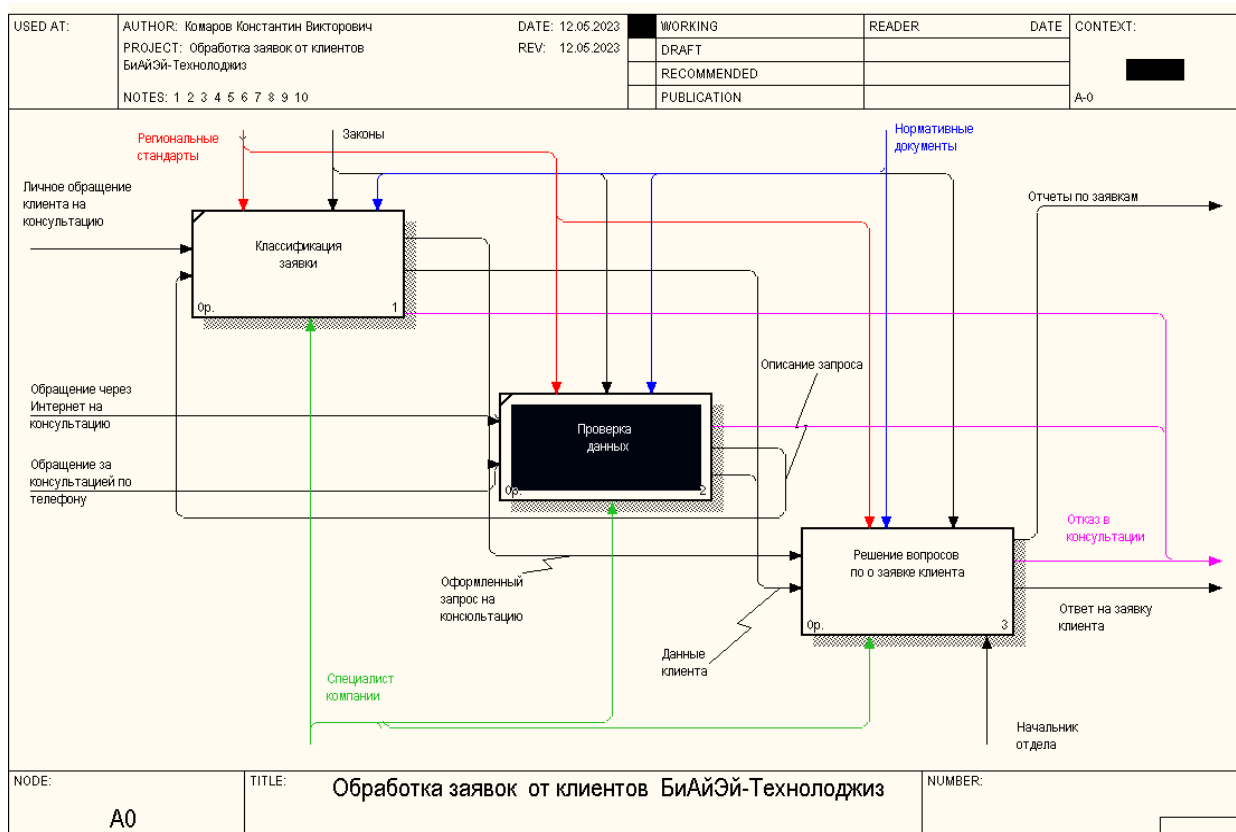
USED AT: | AUTHOR: Комаров Константин Викторович | DATE: 12.05.2023 | WORKING | READER | DATE | CONTEXT:
PROJECT: Обработка заявок от клиентов БиАйЭй-Технолоджиз | REV: 12.05.2023 | DRAFT
RECOMMENDED
NOTES: 1 2 3 4 5 6 7 8 9 10 | PUBLICATION | A-0

Региональные стандарты

Законы

Нормативные документы

Личное обращение клиента на консультацию

Классификация заявки

0р.

1

Отчеты по заявкам

Описание запроса

Обращение через Интернет на консультацию

Проверка данных

0р.

2

Обращение за консультацией по телефону

Отказ в консультации

Решение вопросов по о заявке клиента

0р.

3

Ответ на заявку клиента

Оформленный запрос на консюльтацию

Данные клиента

Специалист компании

Начальник отдела

NODE: A0 | TITLE: Обработка заявок от клиентов БиАйЭй-Технолоджиз | NUMBER: